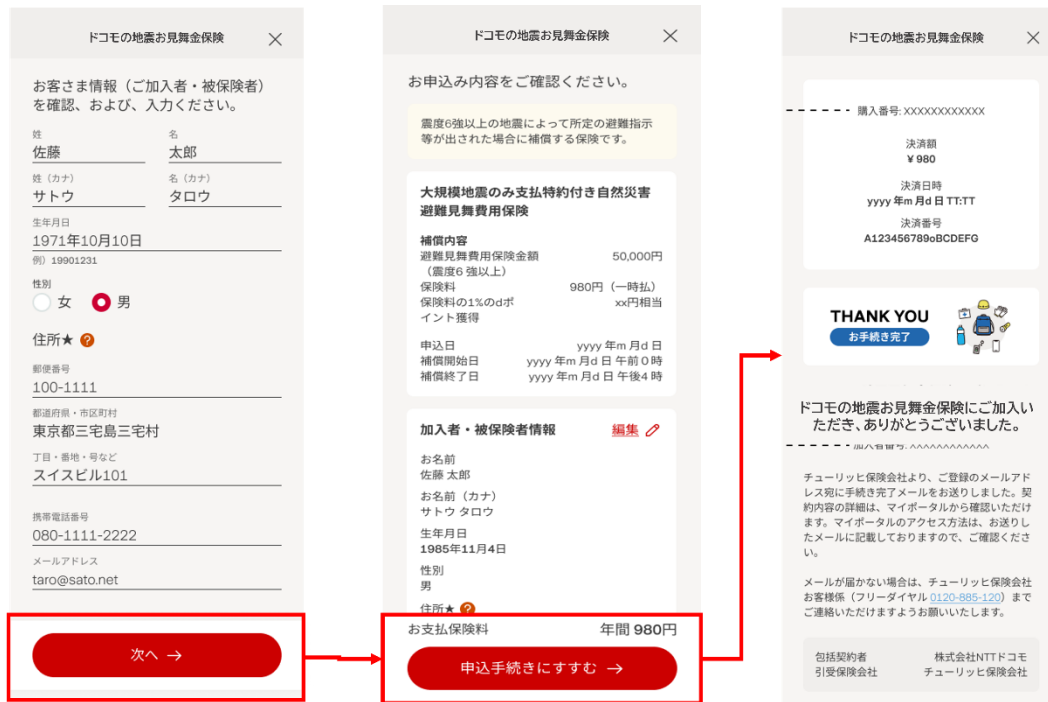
ドコモの地震お見舞金保険

お客さま情報（ご加入者・被保険者）を確認、および、入力ください。

姓
佐藤

名
太郎

姓（カナ）
サトウ

名（カナ）
タロウ

生年月日
1971年10月10日
例）19901231

性別
女
男

住所★ ?

郵便番号
100-1111

都道府県・市区町村
東京都三宅島三宅村

丁目・番地・号など
スイスビル101

携帯電話番号
080-1111-2222

メールアドレス
taro@sato.net

次へ →

ドコモの地震お見舞金保険

お申込み内容をご確認ください。

震度6強以上の地震によって所定の避難指示等が出された場合に補償する保険です。

大規模地震のみ支払特約付き自然災害避難見舞費用保険

補償内容
避難見舞費用保険金額（震度6 強以上） 50,000円
保険料 980円（一時払）
保険料の1%のdポイント獲得 xx円相当

申込日 yyyy 年m 月d 日
補償開始日 yyyy 年m 月d 日 午前0時
補償終了日 yyyy 年m 月d 日 午後4時

加入者・被保険者情報 編集

お名前
佐藤 太郎

お名前（カナ）
サトウ タロウ

生年月日
1985年11月4日

性別
男

住所★ ?

お支払保険料 年間 980円

申込手続きにすすむ →

ドコモの地震お見舞金保険

購入番号: XXXXXXXXXXXX

決済額
¥980

決済日時
yyyy 年m 月d 日 TT:TT

決済番号
A123456789oBCDEFG

THANK YOU
お手続き完了

ドコモの地震お見舞金保険にご加入いただき、ありがとうございました。

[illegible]

チューリッヒ保険会社より、ご登録のメールアドレス宛に手続き完了メールをお送りしました。契約内容の詳細は、マイポータルから確認いただけます。マイポータルのアクセス方法は、お送りしたメールに記載しておりますので、ご確認ください。

メールが届かない場合は、チューリッヒ保険会社お客様係（フリーダイヤル 0120-885-120）までご連絡いただけますようお願いいたします。

包括契約者 株式会社NTTドコモ
引受保険会社 チューリッヒ保険会社